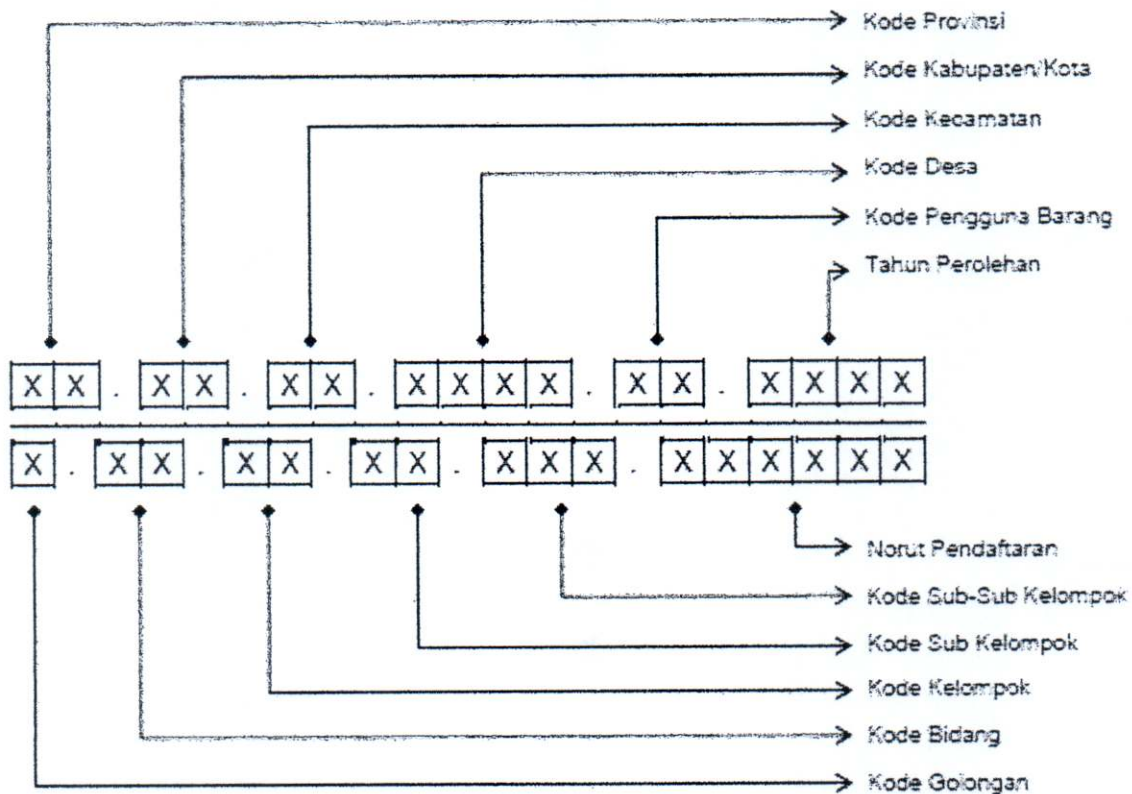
Kode Provinsi
Kode Kabupaten/Kota
Kode Kecamatan
Kode Desa
Kode Pengguna Barang
Tahun Perolehan

X X . X X . X X . X X X X . X X . X X X X

X . X X . X X . X X . X X X . X X X X X X

Norut Pendaftaran
Kode Sub-Sub Kelompok
Kode Sub Kelompok
Kode Kelompok
Kode Bidang
Kode Golongan